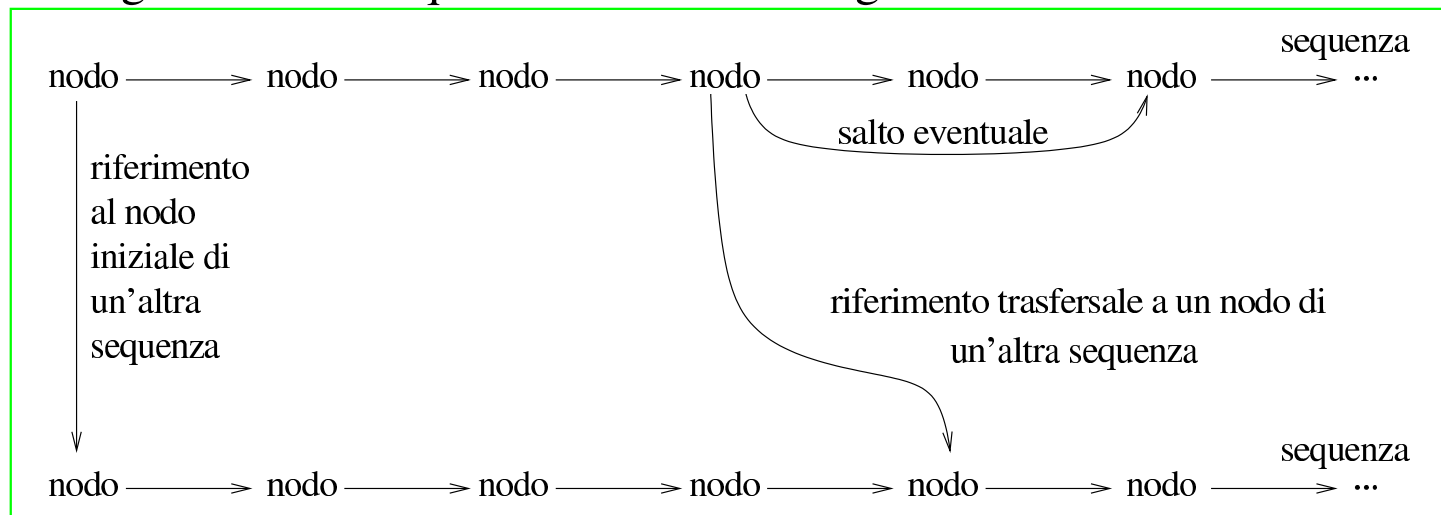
sequenza

nodo nodo nodo nodo nodo nodo ...

salto eventuale

riferimento al nodo iniziale di un’altra sequenza

riferimento trasfersale a un nodo di un’altra sequenza

sequenza

nodo nodo nodo nodo nodo nodo ...